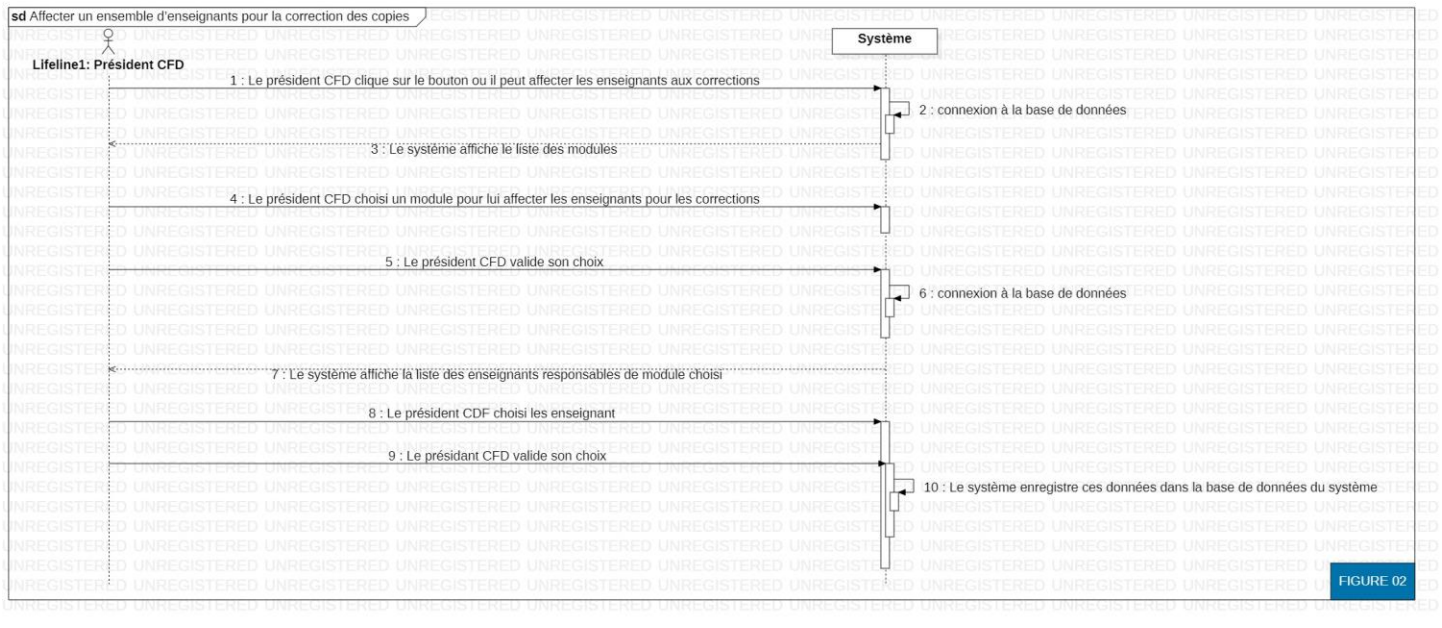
sd Affecter un ensemble d'enseignants pour la correction des copies

Lifeline1: Président CFD

Système

1 : Le président CFD clique sur le bouton ou il peut affecter les enseignants aux corrections

2 : connexion à la base de données

3 : Le système affiche le liste des modules

4 : Le président CFD choisi un module pour lui affecter les enseignants pour les corrections

5 : Le président CFD valide son choix

6 : connexion à la base de données

7 : Le systéme affiche la liste des enseignants responsables de module choisi

8 : Le président CDF choisi les enseignant

9 : Le président CFD valide son choix

10 : Le système enregistre ces données dans la base de données du système

FIGURE 02

UNREGISTERED